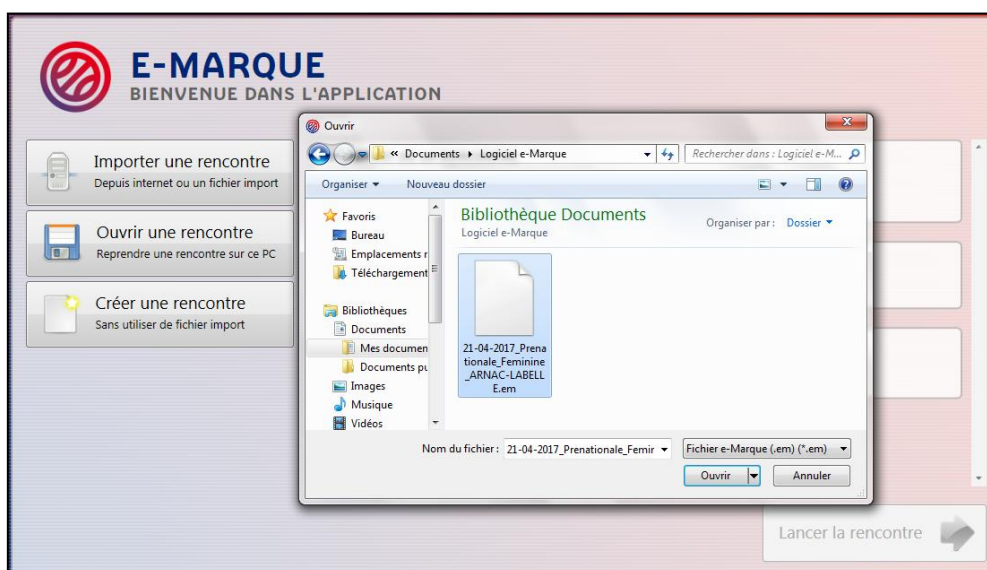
E-MARQUE
BIENVENUE DANS L'APPLICATION

Importer une rencontre
Depuis internet ou un fichier import

Ouvrir une rencontre
Reprendre une rencontre sur ce PC

Créer une rencontre
Sans utiliser de fichier import

Ouvrir

« Documents ▸ Logiciel e-Marque

Rechercher dans : Logiciel e-M...

Organiser ▾
Nouveau dossier

Favoris
Bureau
Emplacements r
Téléchargement
Bibliothèques
Documents
Mes documen
Documents pu
Images
Musique
Vidéos

Bibliothèque Documents
Logiciel e-Marque

Organiser par : Dossier ▾

21-04-2017_Prenationale_Feminine_ARNAC-LABELLE.em

Nom du fichier : 21-04-2017_Prenationale_Femir
Fichier e-Marque (.em) (*.em)
Ouvrir
Annuler

Lancer la rencontre